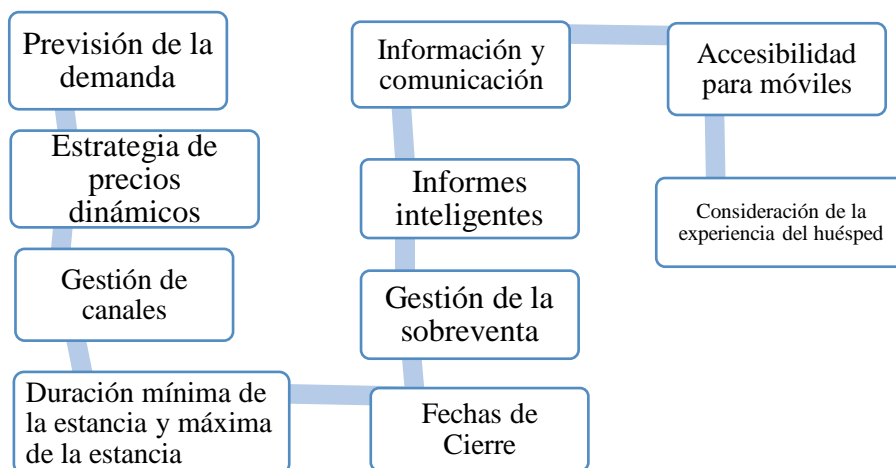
Previsión de la demanda

Estrategia de precios dinámicos

Gestión de canales

Duración mínima de la estancia y máxima de la estancia

Fechas de Cierre

Gestión de la sobreventa

Informes inteligentes

Información y comunicación

Accesibilidad para móviles

Consideración de la experiencia del huésped